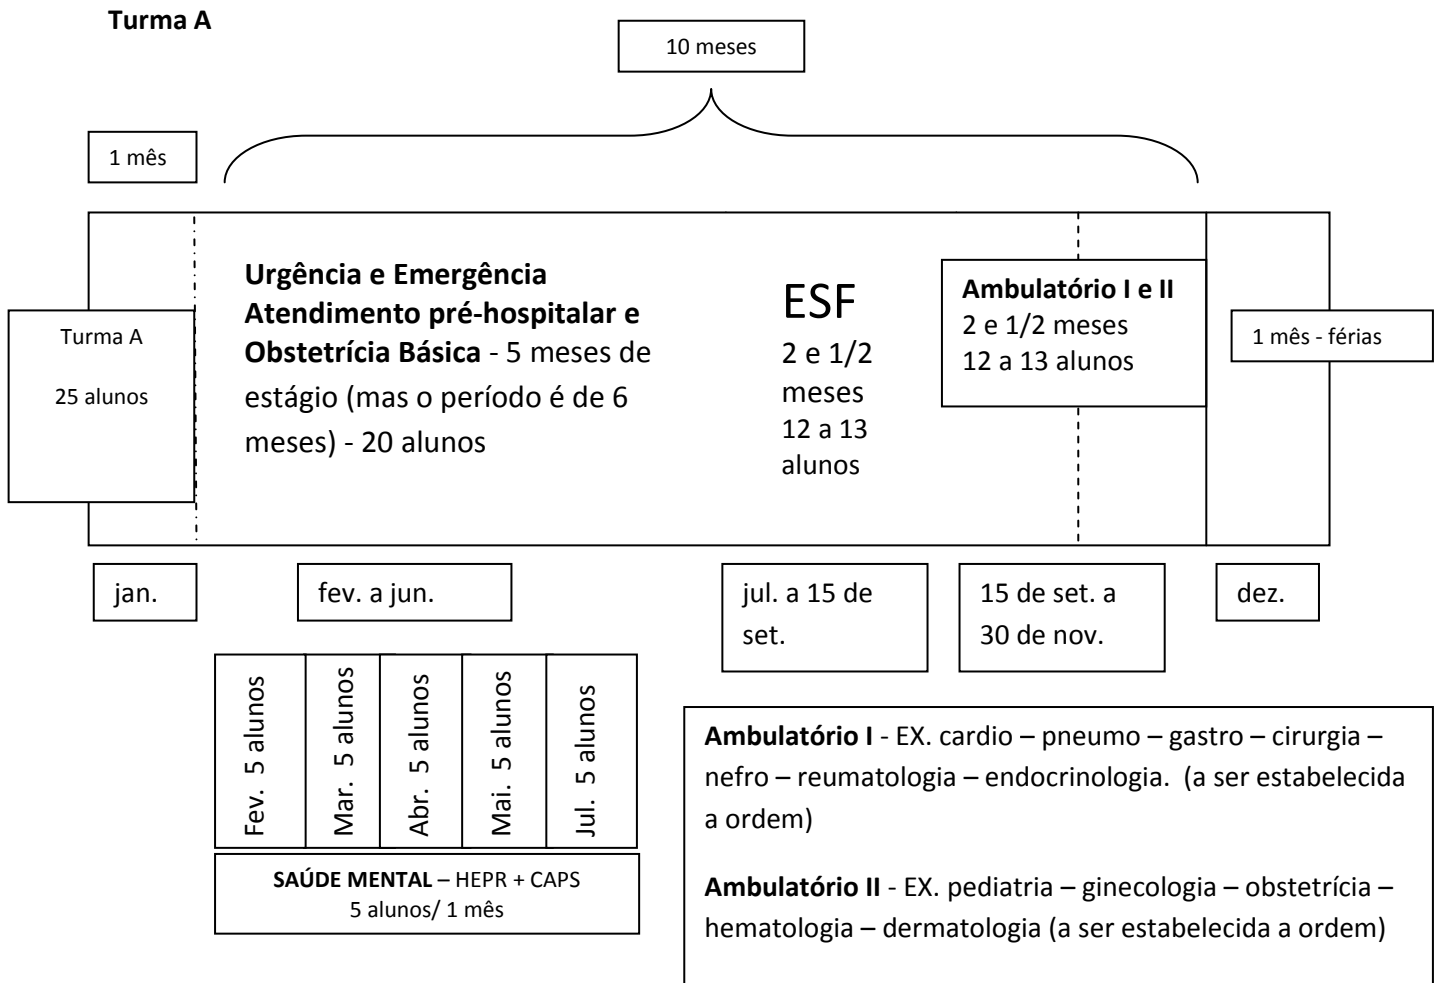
**Turma A**

10 meses

1 mês

Turma A

25 alunos

**Urgência e Emergência Atendimento pré-hospitalar e Obstetrícia Básica** - 5 meses de estágio (mas o período é de 6 meses) - 20 alunos

ESF

2 e 1/2 meses

12 a 13 alunos

**Ambulatório I e II**
2 e 1/2 meses
12 a 13 alunos

1 mês - férias

jan.

fev. a jun.

jul. a 15 de set.

15 de set. a 30 de nov.

dez.

| Fev. 5 alunos | Mar. 5 alunos | Abr. 5 alunos | Mai. 5 alunos | Jul. 5 alunos |
|---|---|---|---|---|

**SAÚDE MENTAL** – HEPR + CAPS
5 alunos/ 1 mês

**Ambulatório I** - EX. cardio – pneumo – gastro – cirurgia – nefro – reumatologia – endocrinologia. (a ser estabelecida a ordem)

**Ambulatório II** - EX. pediatria – ginecologia – obstetrícia – hematologia – dermatologia (a ser estabelecida a ordem)